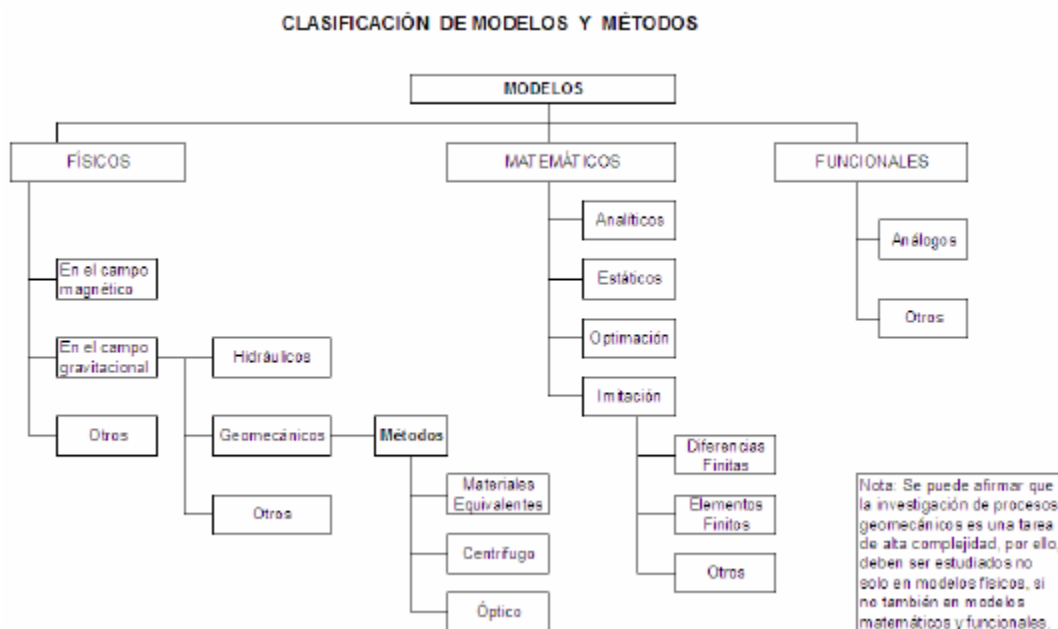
CLASIFICACIÓN DE MODELOS Y MÉTODOS

MODELOS

FÍSICOS

MATEMÁTICOS

FUNCIONALES

En el campo magnético

En el campo gravitacional

Otros

Hidráulicos

Geomecánicos

Otros

Métodos

Materiales Equivalentes

Centrifugo

Óptico

Analíticos

Estáticos

Optimación

Imitación

Diferencias Finitas

Elementos Finitos

Otros

Análogos

Otros

Nota: Se puede afirmar que la investigación de procesos geomecánicos es una tarea de alta complejidad, por ello, deben ser estudiados no solo en modelos físicos, si no también en modelos matemáticos y funcionales.